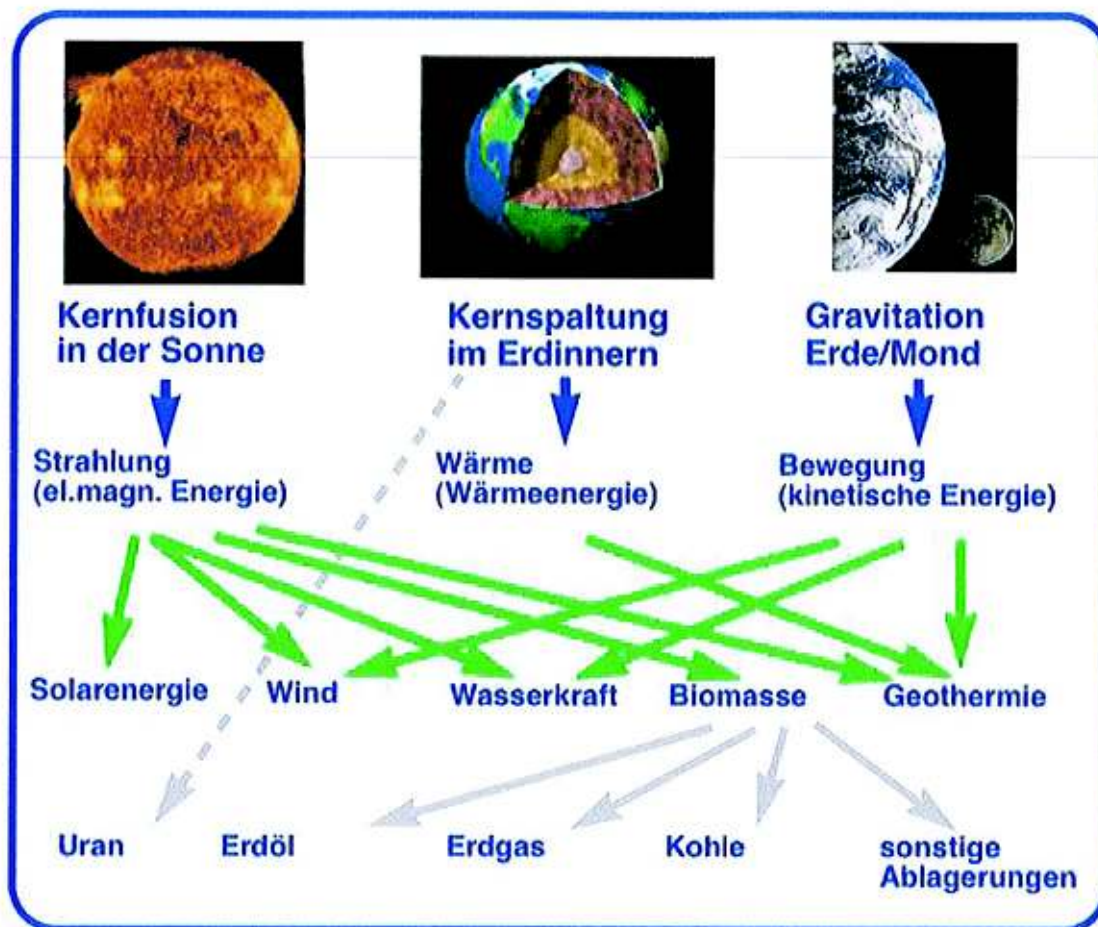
Kernfusion in der Sonne

Kernspaltung im Erdinnern

Gravitation Erde/Mond

Strahlung (el.magn. Energie)

Wärme (Wärmeenergie)

Bewegung (kinetische Energie)

Solarenergie

Wind

Wasserkraft

Biomasse

Geothermie

Uran

Erdöl

Erdgas

Kohle

sonstige Ablagerungen